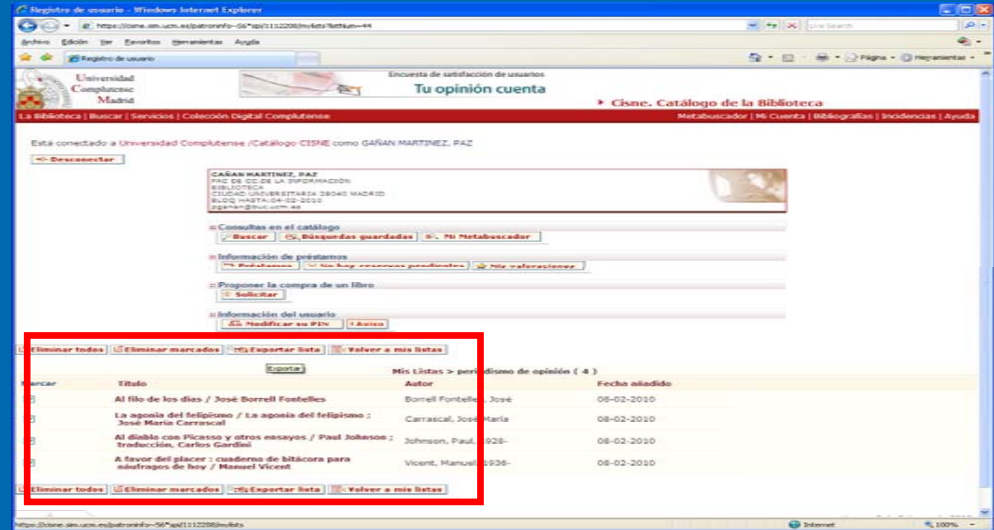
Registro de usuario - Windows Internet Explorer

https://cisne.sim.ucm.es/patroninfo~S6*spi/1112208/mylists?listNum=44

Live Search

Archivo Edición Ver Favoritos Herramientas Ayuda

Registro de usuario

Página Herramientas

Universidad Complutense Madrid

Encuesta de satisfacción de usuarios

Tu opinión cuenta

Cisne. Catálogo de la Biblioteca

La Biblioteca | Buscar | Servicios | Colección Digital Complutense

Metabuscador | Mi Cuenta | Bibliografías | Incidencias | Ayuda

Está conectado a Universidad Complutense /Catálogo CISNE como GAÑAN MARTINEZ, PAZ

Desconectar

GAÑAN MARTINEZ, PAZ
FAC DE CC.DE LA INFORMACION
BIBLIOTECA
CIUDAD UNIVERSITARIA 28040 MADRID
BLOQ HASTA:04-02-2010
pganan@buc.ucm.es

Consultas en el catálogo

Buscar | Búsquedas guardadas | Mi Metabuscador

Información de préstamos

Préstamos | No hay reservas pendientes | Mis valoraciones

Proponer la compra de un libro

Solicitar

Información del usuario

Modificar su PIN | Aviso

Eliminar todos | Eliminar marcados | Exportar lista | Volver a mis listas

Exportar

Mis Listas > periodismo de opinión ( 4 )

| Marcar | Título | Autor | Fecha añadido |
|---|---|---|---|
| | Al filo de los días / José Borrell Fontelles | Borrell Fontelles, José | 08-02-2010 |
| | La agonía del felipismo / La agonía del felipismo ; José María Carrascal | Carrascal, José María | 08-02-2010 |
| | Al diablo con Picasso y otros ensayos / Paul Johnson ; traducción, Carlos Gardini | Johnson, Paul, 1928- | 08-02-2010 |
| | A favor del placer : cuaderno de bitácora para náufragos de hoy / Manuel Vicent | Vicent, Manuel, 1936- | 08-02-2010 |

Eliminar todos | Eliminar marcados | Exportar lista | Volver a mis listas

https://cisne.sim.ucm.es/patroninfo~S6*spi/1112208/mylists

Internet

100%